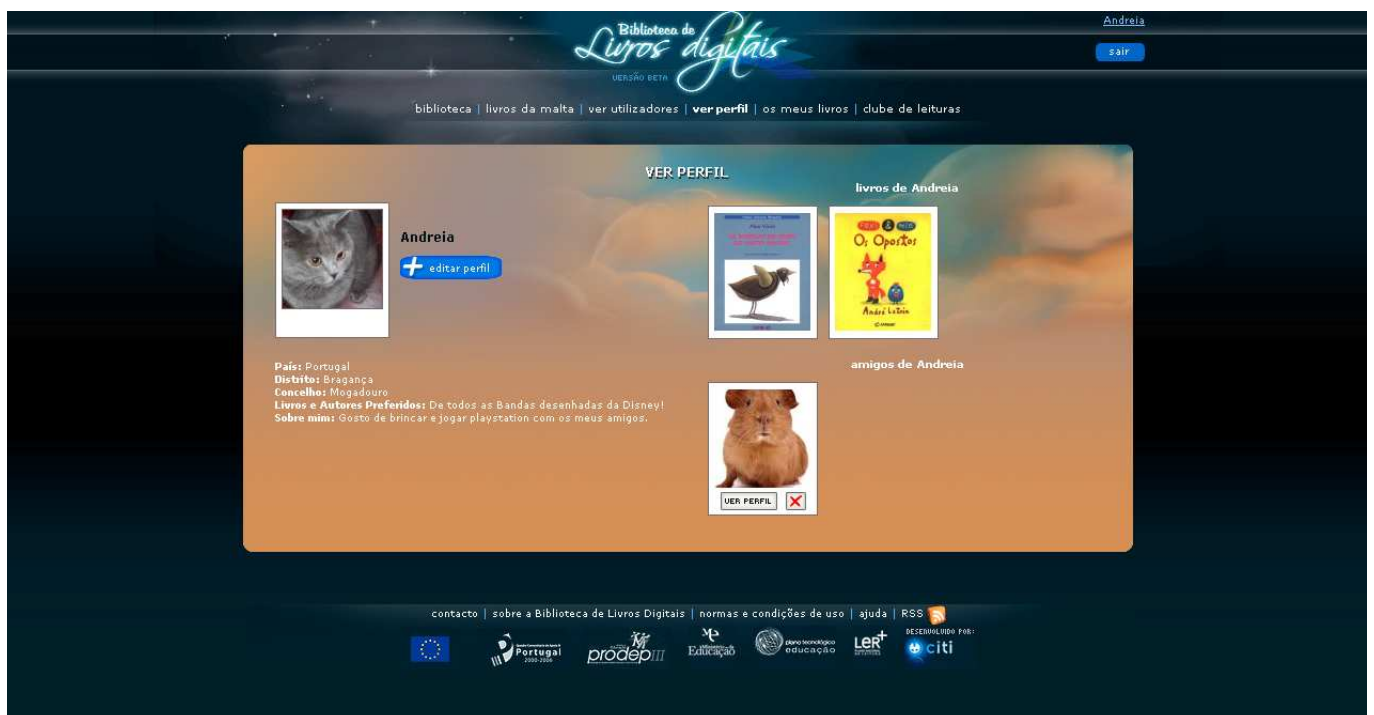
Biblioteca de Livros digitais
VERSÃO BETA

Andreia

sair

biblioteca | livros da malta | ver utilizadores | ver perfil | os meus livros | clube de leituras

VER PERFIL

livros de Andreia

Andreia

editar perfil

O Opostos
André Letria

amigos de Andreia

País: Portugal
Distrito: Bragança
Concelho: Mogadouro
Livros e Autores Preferidos: De todos as Bandas desenhadas da Disney!
Sobre mim: Gosto de brincar e jogar playstation com os meus amigos.

VER PERFIL

contacto | sobre a Biblioteca de Livros Digitais | normas e condições de uso | ajuda | RSS

Portugal 2000-2006

prodep III

Educação

plano tecnológico educação

LER+

DESENVOLVIDO POR:
citi